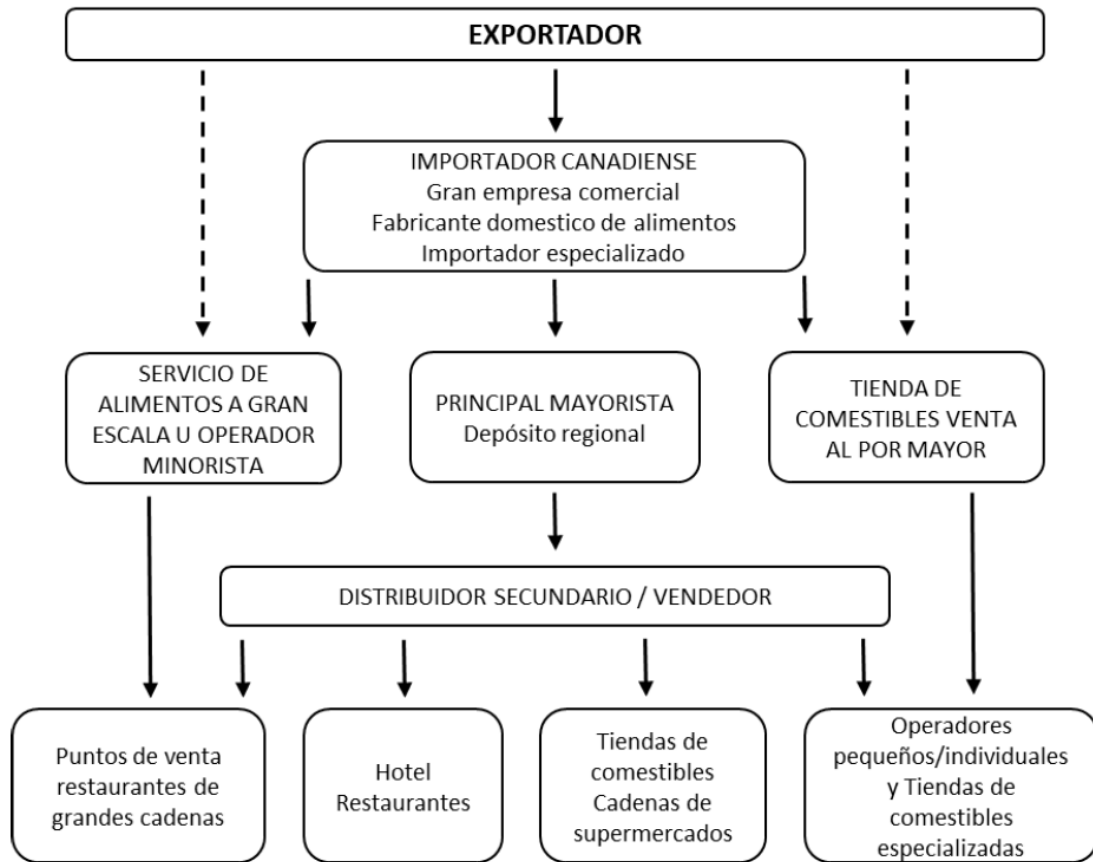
EXPORTADOR

IMPORTADOR CANADIENSE
Gran empresa comercial
Fabricante domestico de alimentos
Importador especializado

SERVICIO DE ALIMENTOS A GRAN ESCALA U OPERADOR MINORISTA

PRINCIPAL MAYORISTA
Depósito regional

TIENDA DE COMESTIBLES VENTA AL POR MAYOR

DISTRIBUIDOR SECUNDARIO / VENDEDOR

Puntos de venta restaurantes de grandes cadenas

Hotel
Restaurantes

Tiendas de comestibles
Cadenas de supermercados

Operadores pequeños/individuales y Tiendas de comestibles especializadas